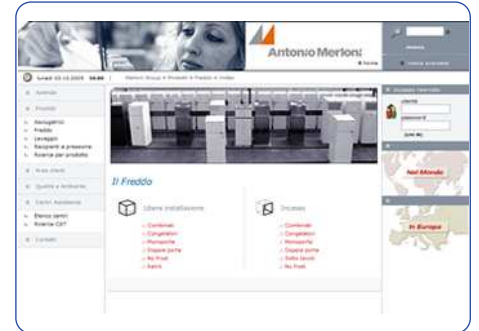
Antonio Merloni

Home

cerca

ricerca avanzata

lunedì 03.10.2005 18:00

Merloni Group > Prodotti > Freddo > Indice

Azienda

Prodotti

Riscaldamento
Freddo
Lavaggio
Recipienti a pressione
Ricerca per prodotto

Area clienti

Qualità e Ambiente

Centri Assistenza

Elenco centri
Ricerca CAT

Contatti

Accesso riservato

utente

password

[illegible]

Nel Mondo

In Europa

Il Freddo

Libera installazione

Combinati
Congelatori
Monoporta
Doppia porta
No Frost
Santi

Incasso

Combinati
Congelatori
Monoporta
Doppia porta
Sotto lavoro
No Frost